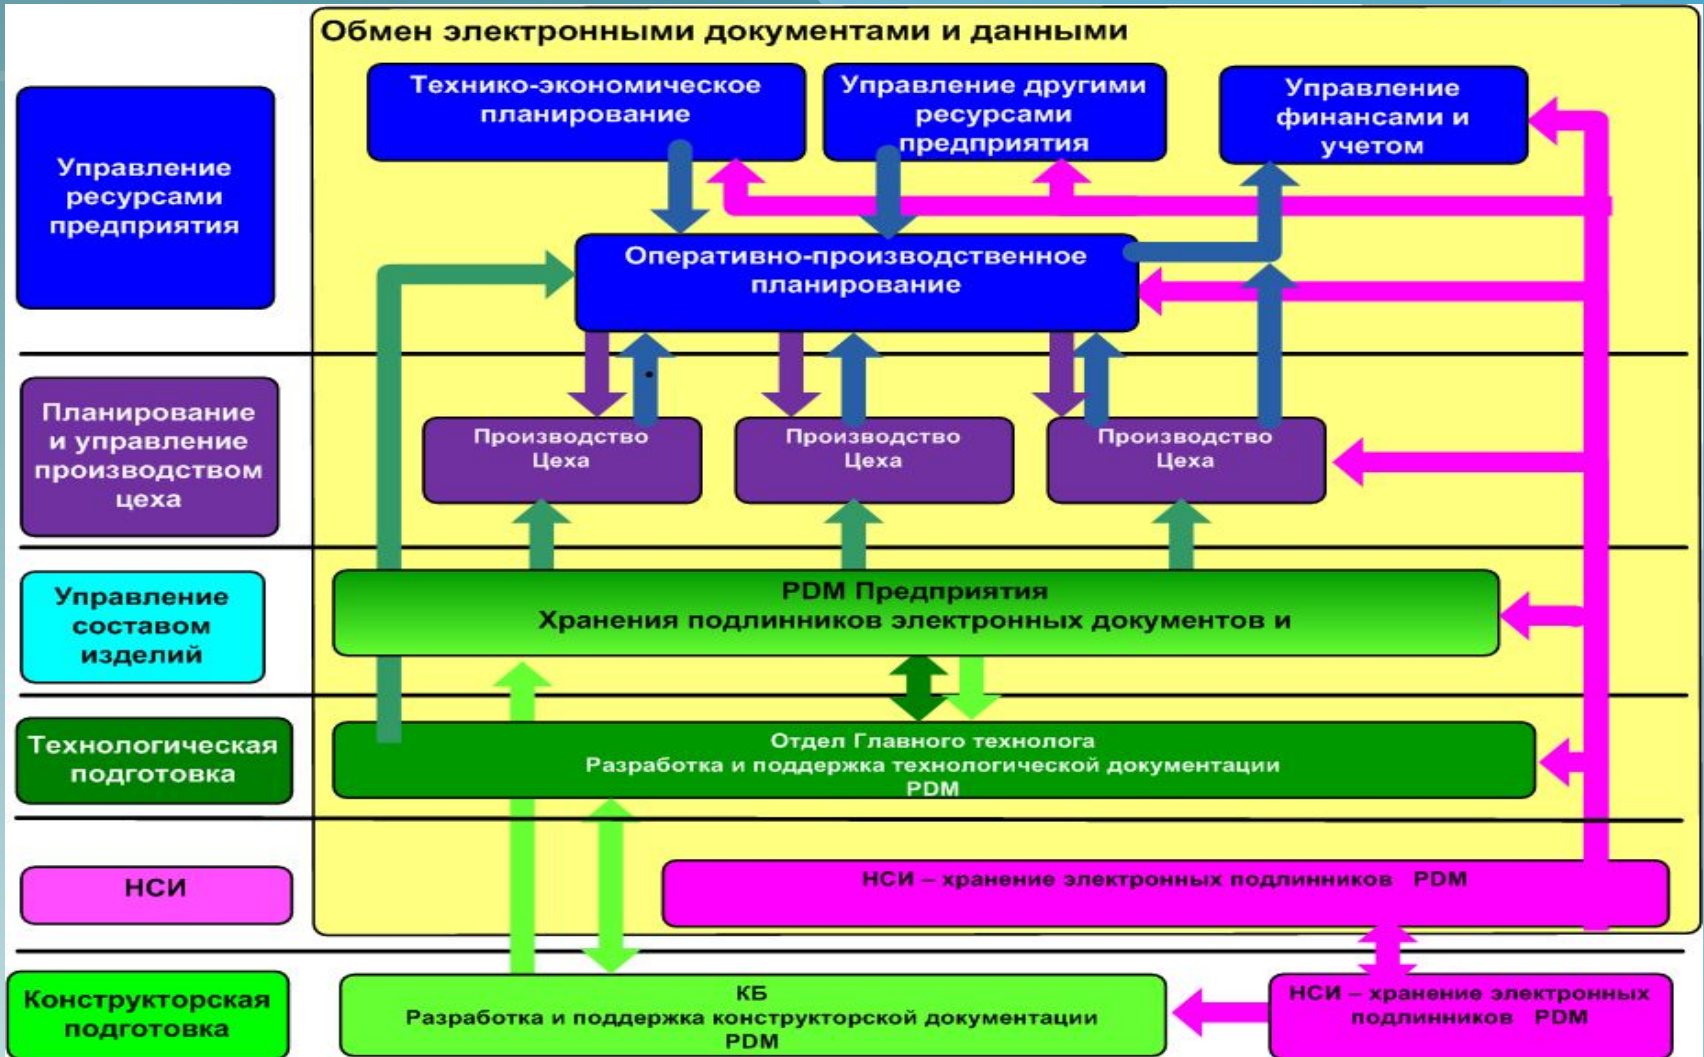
Обмен электронными документами и данными

Управление ресурсами предприятия

Технико-экономическое планирование

Управление другими ресурсами предприятия

Управление финансами и учетом

Оперативно-производственное планирование

Планирование и управление производством цеха

Производство Цеха

Производство Цеха

Производство Цеха

Управление составом изделий

PDM Предприятия
Хранения подлинников электронных документов и

Технологическая подготовка

Отдел Главного технолога
Разработка и поддержка технологической документации
PDM

НСИ

НСИ – хранение электронных подлинников PDM

Конструкторская подготовка

КБ
Разработка и поддержка конструкторской документации
PDM

НСИ – хранение электронных подлинников PDM